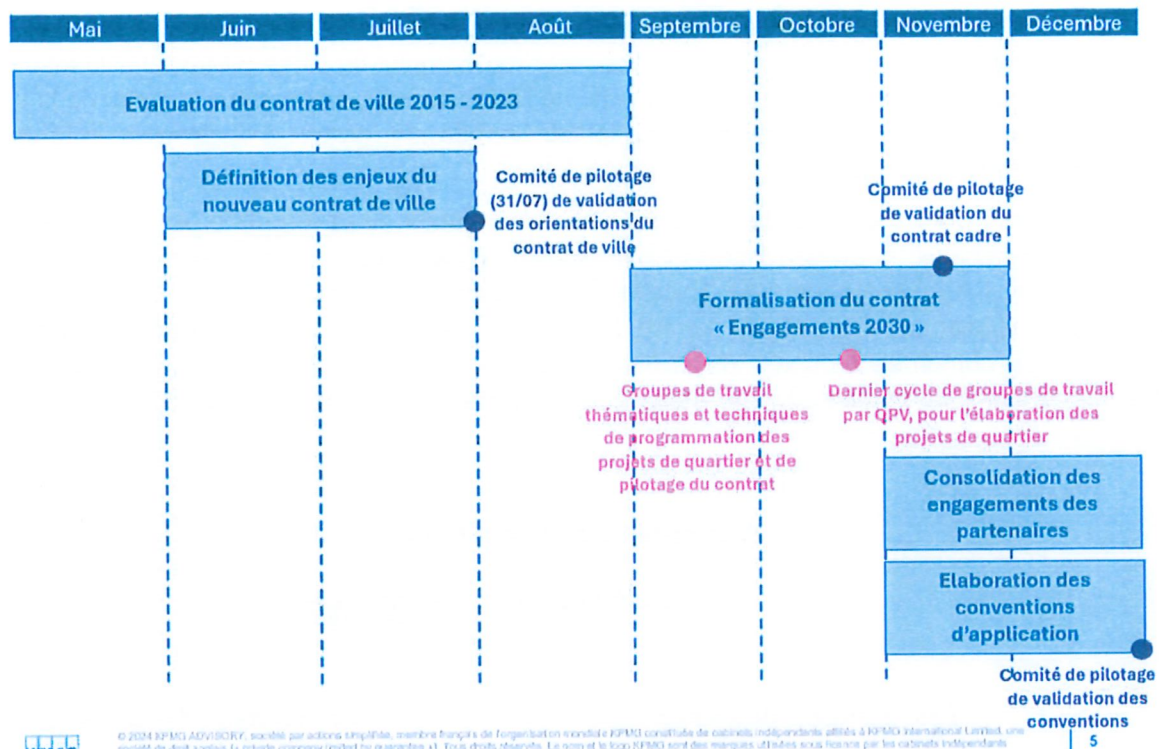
| Mai | Juin | Juillet | Août | Septembre | Octobre | Novembre | Décembre |
|---|---|---|---|---|---|---|---|

Evaluation du contrat de ville 2015 - 2023

Définition des enjeux du nouveau contrat de ville

Comité de pilotage (31/07) de validation des orientations du contrat de ville

Comité de pilotage de validation du contrat cadre

Formalisation du contrat « Engagements 2030 »

Groupes de travail thématiques et techniques de programmation des projets de quartier et de pilotage du contrat

Dernier cycle de groupes de travail par QPV, pour l'élaboration des projets de quartier

Consolidation des engagements des partenaires

Elaboration des conventions d'application

Comité de pilotage de validation des conventions

KPMG

© 2024 KPMG ADVISORY, société par actions simplifiée, membre français de l'organisation mondiale KPMG constituée de cabinets indépendants affiliés à KPMG International Limited, une société de droit anglais (« private company limited by guarantee »). Tous droits réservés. Le nom et le logo KPMG sont des marques utilisées sous licence par les cabinets indépendants

5